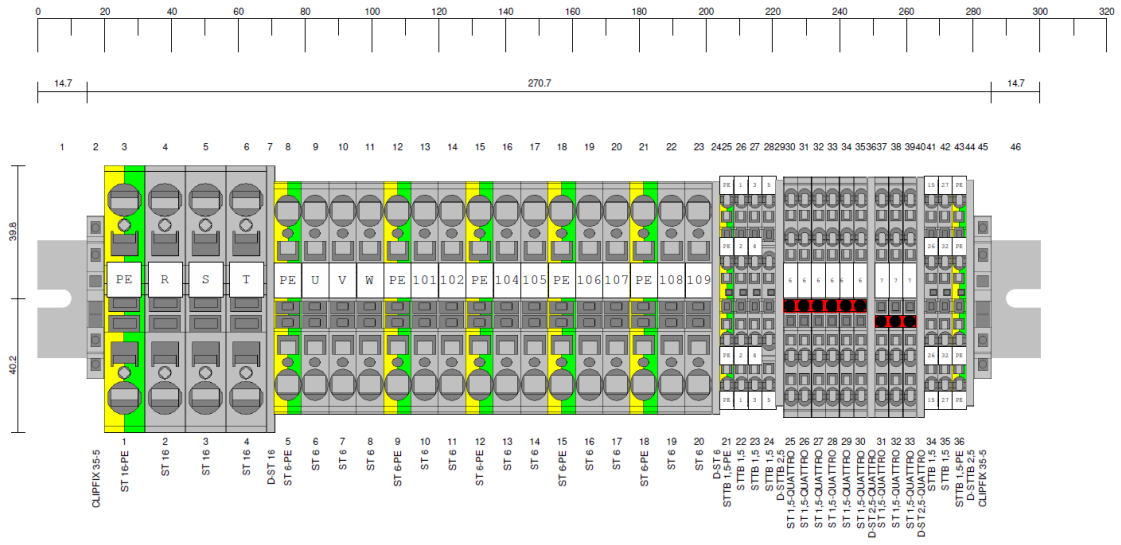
0 20 40 60 80 100 120 140 160 180 200 220 240 260 280 300 320

14.7 270.7 14.7

1 2 3 4 5 6 7 8 9 10 11 12 13 14 15 16 17 18 19 20 21 22 23 24 25 26 27 28 29 30 31 32 33 34 35 36 37 38 39 40 41 42 43 44 45 46

39.8

40.2

PE R S T PE U V W PE 101 102 PE 104 105 PE 106 107 PE 108 109

PE 1 3 5
PE 2 4
6 6 6 6 6 6
7 7 7
15 27 PE
26 32 PE
PE 2 4
PE 1 3 5
26 32 PE
15 27 PE

1 2 3 4 5 6 7 8 9 10 11 12 13 14 15 16 17 18 19 20 21 22 23 24 25 26 27 28 29 30 31 32 33 34 35 36

CLIPFIX 35-5
ST 16-PE
ST 16
ST 16
ST 16
D-ST 16
ST 6-PE
ST 6
ST 6
ST 6
ST 6-PE
ST 6
ST 6
ST 6-PE
ST 6
ST 6
ST 6-PE
ST 6
ST 6
ST 6-PE
ST 6
ST 6
D-ST 6
STTB 1,5-PE
STTB 1,5
STTB 1,5
STTB 1,5
D-STTB 2,5
ST 1,5-QUATTRO
ST 1,5-QUATTRO
ST 1,5-QUATTRO
ST 1,5-QUATTRO
ST 1,5-QUATTRO
ST 1,5-QUATTRO
D-ST 2,5-QUATTRO
ST 1,5-QUATTRO
ST 1,5-QUATTRO
ST 1,5-QUATTRO
D-ST 2,5-QUATTRO
STTB 1,5
STTB 1,5
STTB 1,5-PE
D-STTB 2,5
CLIPFIX 35-5